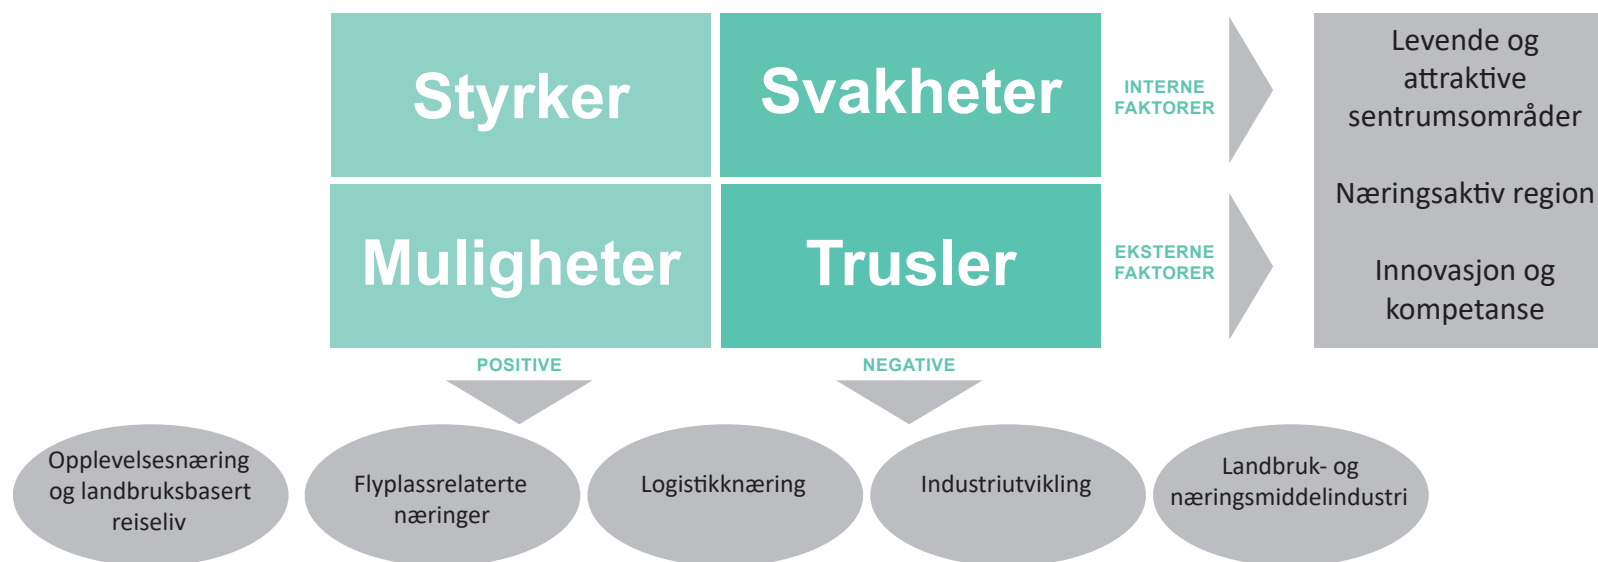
Styrker

Svakheter

INTERNE FAKTORER

Levende og attraktive sentrumsområder

Næringsaktiv region

Innovasjon og kompetanse

Muligheter

Trusler

EKSTERNE FAKTORER

POSITIVE

NEGATIVE

Opplevelsesnæring og landbruksbasert reiseliv

Flyplassrelaterte næringer

Logistikknæring

Industriutvikling

Landbruk- og næringsmiddelindustri